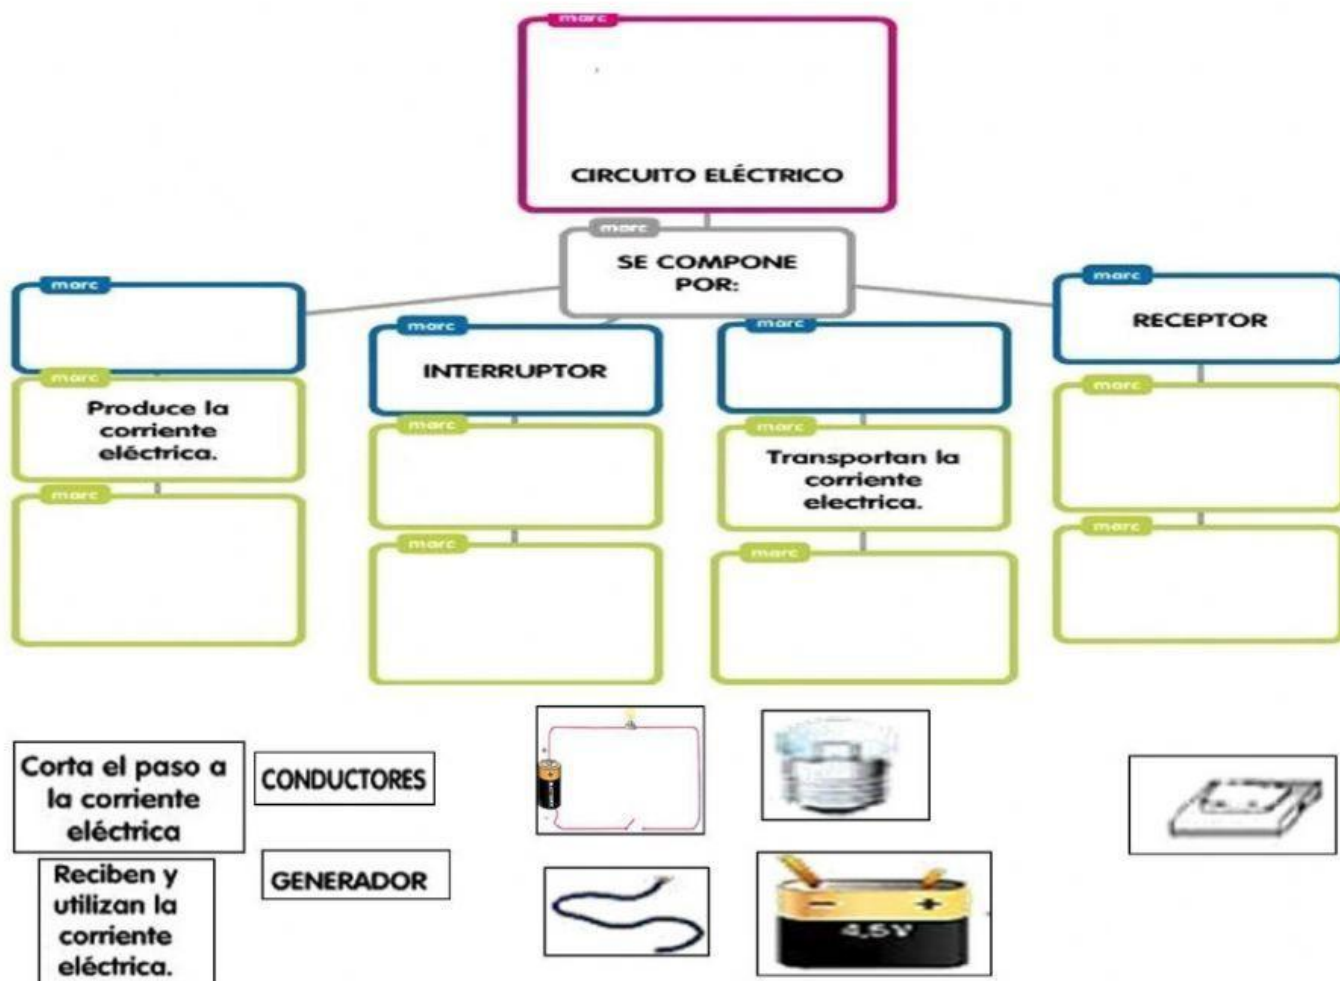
marc
CIRCUITO ELÉCTRICO

marc
SE COMPONE POR:

marc

marc
Produce la corriente eléctrica.

marc

marc
INTERRUPTOR

marc

marc

marc

marc
Transportan la corriente electrica.

marc

marc
RECEPTOR

marc

marc

Corta el paso a la corriente eléctrica

CONDUCTORES

Reciben y utilizan la corriente eléctrica.

GENERADOR

- +
4,5V